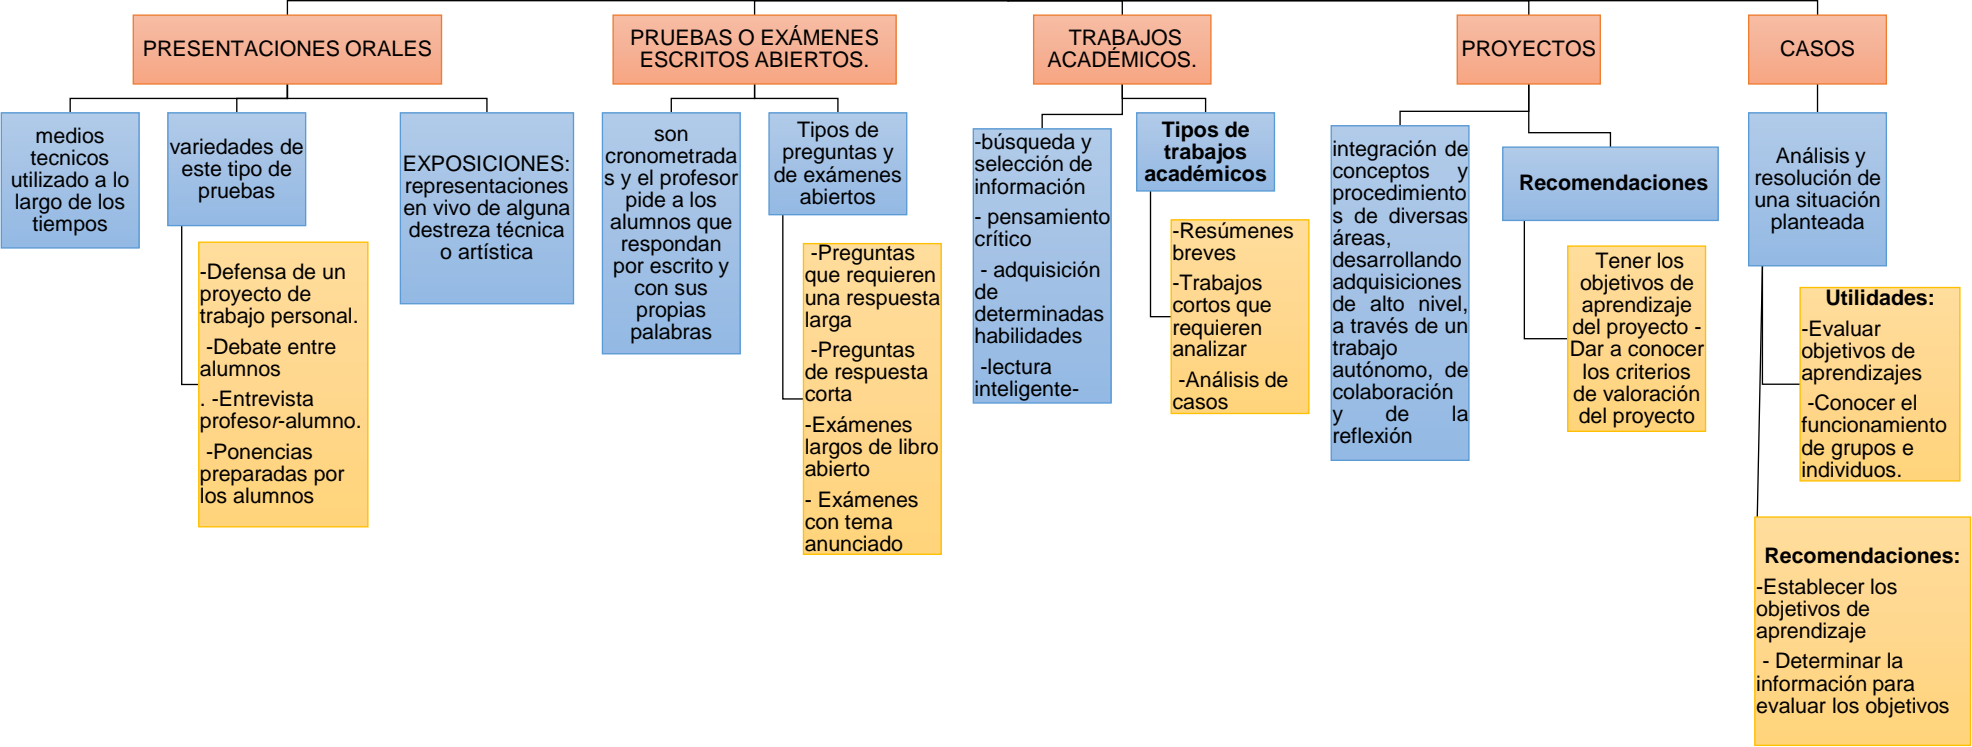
PRESENTACIONES ORALES

medios tecnicos utilizado a lo largo de los tiempos

variedades de este tipo de pruebas

-Defensa de un proyecto de trabajo personal.

-Debate entre alumnos

. -Entrevista profesor-alumno.

-Ponencias preparadas por los alumnos

EXPOSICIONES: representaciones en vivo de alguna destreza técnica o artística

PRUEBAS O EXÁMENES ESCRITOS ABIERTOS.

son cronometradas y el profesor pide a los alumnos que respondan por escrito y con sus propias palabras

Tipos de preguntas y de exámenes abiertos

-Preguntas que requieren una respuesta larga

-Preguntas de respuesta corta

-Exámenes largos de libro abierto

- Exámenes con tema anunciado

TRABAJOS ACADÉMICOS.

-búsqueda y selección de información

- pensamiento crítico

- adquisición de determinadas habilidades

-lectura inteligente-

Tipos de trabajos académicos

-Resúmenes breves

-Trabajos cortos que requieren analizar

-Análisis de casos

PROYECTOS

integración de conceptos y procedimientos de diversas áreas, desarrollando adquisiciones de alto nivel, a través de un trabajo autónomo, de colaboración y de la reflexión

Recomendaciones

Tener los objetivos de aprendizaje del proyecto - Dar a conocer los criterios de valoración del proyecto

CASOS

Análisis y resolución de una situación planteada

Utilidades:

-Evaluar objetivos de aprendizajes

-Conocer el funcionamiento de grupos e individuos.

Recomendaciones:

-Establecer los objetivos de aprendizaje

- Determinar la información para evaluar los objetivos